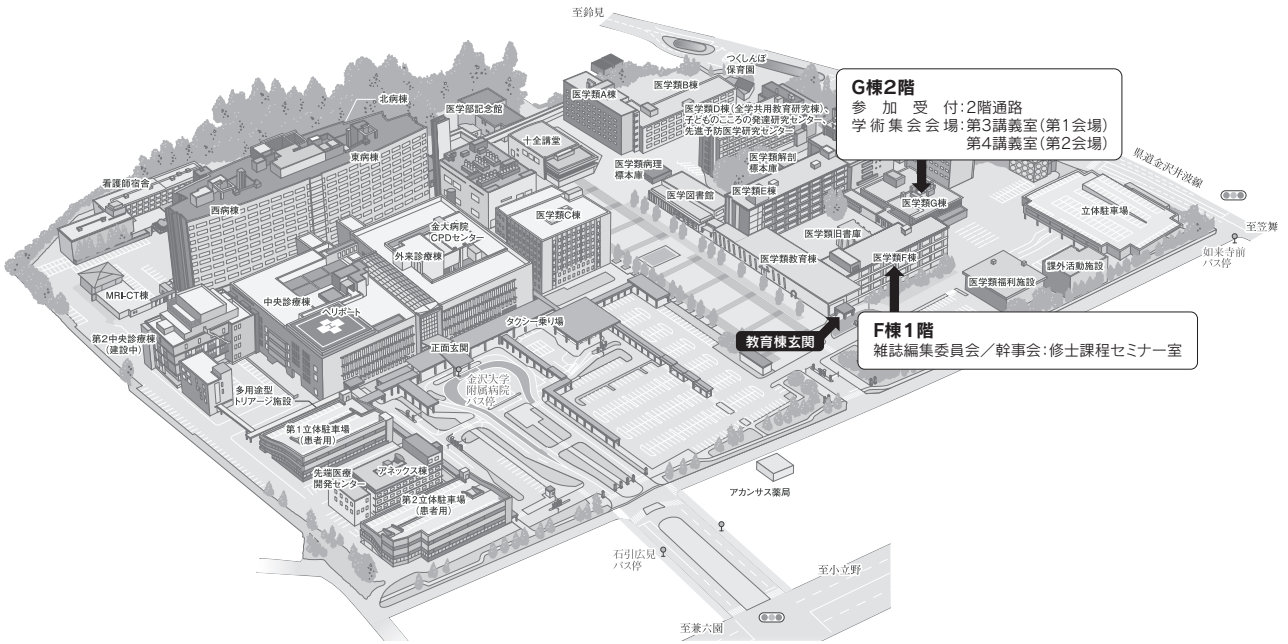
至鈴見

つくしんぼ保育園

G棟2階
参加受付:2階通路
学術集会会場:第3講義室(第1会場)
第4講義室(第2会場)

北病棟

医学部記念館

医学類A棟

医学類B棟

医学類D棟(全学共用教育研究棟)、子どものこころの発達研究センター、先進予防医学研究センター

東病棟

十全講堂

医学類病理標本庫

医学類解剖標本庫

県道金沢井波線

看護師宿舎

西病棟

医学図書館

医学類E棟

医学類G棟

立体駐車場

至笠舞

金大病院CPDセンター

医学類C棟

医学類旧書庫

外来診療棟

医学類教育棟

医学類F棟

如来寺前バス停

課外活動施設

医学類福利施設

MRI-CT棟

中央診療棟

ヘリポート

タクシー乗り場

第2中央診療棟(建設中)

教育棟玄関

F棟1階
雑誌編集委員会/幹事会:修士課程セミナー室

正面玄関

金沢大学附属病院バス停

多用途型トリアージ施設

第1立体駐車場(患者用)

先端医療開発センター

アネックス棟

第2立体駐車場(患者用)

アカンサス薬局

石引広見バス停

至小立野

至兼六園